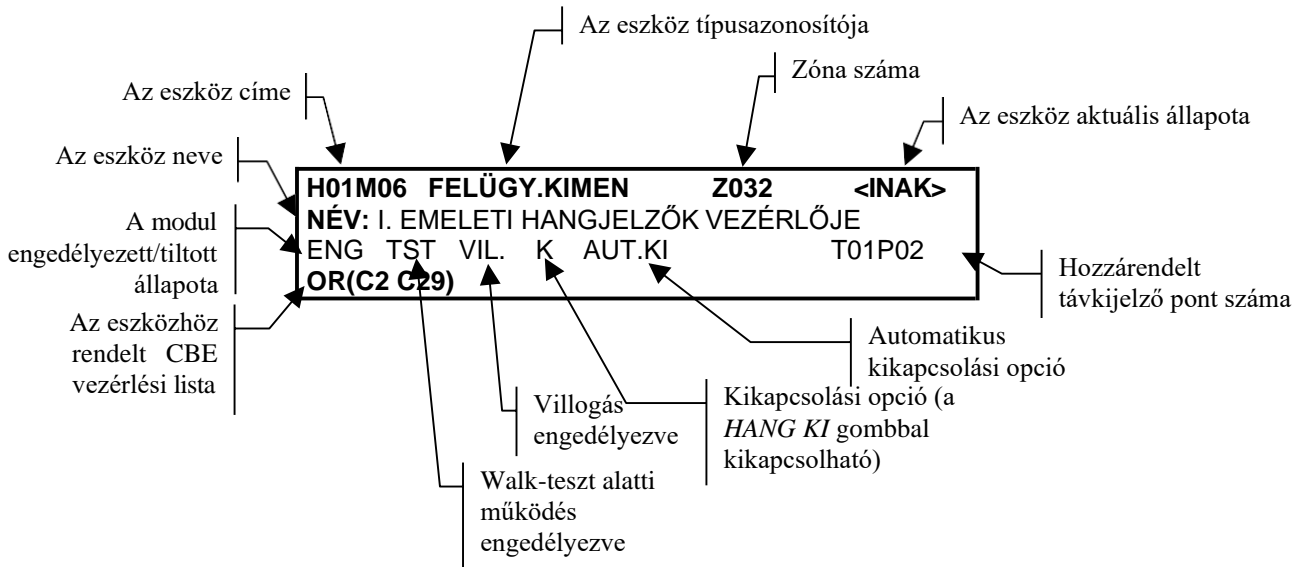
Az eszköz típusazonosítója

Zóna száma

Az eszköz címe

Az eszköz aktuális állapota

Az eszköz neve

H01M06 FELÜGY.KIMEN Z032 <INAK>
NÉV: I. EMELETI HANGJELZŐK VEZÉRLŐJE
ENG TST VIL. K AUT.KI T01P02
OR(C2 C29)

A modul engedélyezett/tiltott állapota

Az eszközhöz rendelt CBE vezérlési lista

Hozzárendelt távkijelző pont száma

Automatikus kikapcsolási opció

Villogás engedélyezve

Kikapcsolási opció (a *HANG KI* gombbal kikapcsolható)

Walk-teszt alatti működés engedélyezve